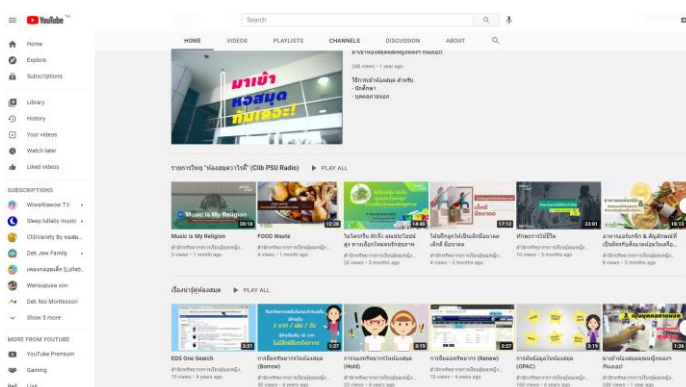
YouTube

Search

Home
Explore
Subscriptions
Library
History
Your videos
Watch later
Liked videos

SUBSCRIPTIONS
WowWawow TV
Sleep lullaby music
Clibrariety By ผลสม...
Dek Jew Family
เพลงกล่อมเด็ก [Lullab...
Wansupusa son
Dek Noi Montessori
Show 5 more

MORE FROM YOUTUBE
YouTube Premium
Gaming
Live

HOME VIDEOS PLAYLISTS CHANNELS DISCUSSION ABOUT

มาเข้าหอสมุดกันเถอะ!

248 views • 1 year ago

วิธีการเข้าห้องสมุด สำหรับ
-นักศึกษา
-บุคคลภายนอก

รายการวิทยุ "ห้องสมุดวาไรตี้" (Clib PSU Radio) PLAY ALL

Music is My Religion 20:18
Music is My Religion
5 views • 1 month ago

12:26
FOOD Waste
4 views • 1 month ago

14:43
โนโมกรีน ชักจิ่ง คุณประโยชน์สู่ การเลือกใช้ผลิตภัณฑ์
26 views • 3 months ago

เล็กดี มีอนาคต 17:52
โต้ยถึกลูกให้เป็นเด็กดี มีอนาคต เด็กดี มีอนาคต
4 views • 3 months ago

22:01
ทำอย่างไรดีใจ
10 views • 5 months ago

18:13
อาหารเสริมกับ & ลิมิตหลักเป็นอัตรกับสิ่งแวดล้อมในครั้ง...
8 views • 5 months ago

เรื่องน่ารู้ห้องสมุด PLAY ALL

3:21
EDS One Search
15 views • 4 years ago

บริการยืมทรัพยากร 5 เล่ม / 7 วัน 4:23
การยืมทรัพยากรในห้องสมุด (Borrow)
32 views • 4 years ago

2:19
การจองทรัพยากรในห้องสมุด (Hold)
22 views • 4 years ago

2:27
การยืมต่อทรัพยากร (Renew)
10 views • 4 years ago

3:19
การค้นข้อมูลในห้องสมุด (OPAC)
160 views • 4 years ago

มาเข้าห้องสมุดกันเถอะ! 1:36
มาเข้าห้องสมุดกันเถอะ!
248 views • 1 year ago